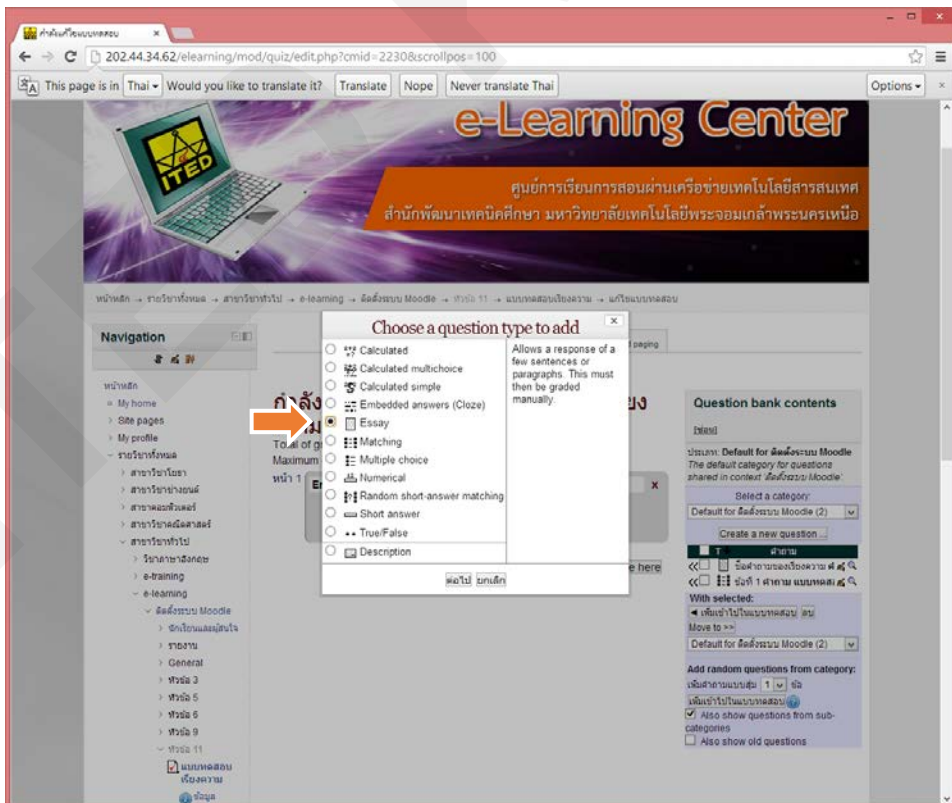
กำลังแก้ไขแบบทดสอบ ×

202.44.34.62/elearning/mod/quiz/edit.php?cmid=2230&scrollpos=100

This page is in Thai ▾ Would you like to translate it? Translate Nope Never translate Thai Options ▾ ×

ITED

e-Learning Center

ศูนย์การเรียนการสอนผ่านเครือข่ายเทคโนโลยีสารสนเทศ
สำนักพัฒนาเทคนิคศึกษา มหาวิทยาลัยเทคโนโลยีพระจอมเกล้าพระนครเหนือ

หน้าหลัก → รายวิชาทั้งหมด → สาขาวิชาทั่วไป → e-learning → ติดตั้งระบบ Moodle → หัวข้อ 11 → แบบทดสอบเรียงความ → แก้ไขแบบทดสอบ

Navigation

หน้าหลัก
My home
Site pages
My profile
รายวิชาทั้งหมด
สาขาวิชาโยธา
สาขาวิชาช่างยนต์
สาขาคอมพิวเตอร์
สาขาวิชาคณิตศาสตร์
สาขาวิชาทั่วไป
วิชาภาษาอังกฤษ
e-training
e-learning
ติดตั้งระบบ Moodle
นักเรียนและผู้สนใจ
รายงาน
General
หัวข้อ 3
หัวข้อ 5
หัวข้อ 6
หัวข้อ 9
หัวข้อ 11
แบบทดสอบเรียงความ
ข้อมูล

กำลัง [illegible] ง
Total of g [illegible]
Maximum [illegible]
หน้า 1

Choose a question type to add ×

Calculated
Calculated multichoice
Calculated simple
Embedded answers (Cloze)
Essay
Matching
Multiple choice
Numerical
Random short-answer matching
Short answer
True/False
Description

Allows a response of a few sentences or paragraphs. This must then be graded manually.

ต่อไป ยกเลิก

d paging
e here

Question bank contents
[Hide]
ประเภท: Default for ติดตั้งระบบ Moodle
The default category for questions shared in context 'ติดตั้งระบบ Moodle'.
Select a category:
Default for ติดตั้งระบบ Moodle (2)
Create a new question ...
T คำถาม
ข้อคำถามของเรียงความ
ข้อที่ 1 คำถาม แบบทดสอ
With selected:
◄ เพิ่มเข้าไปในแบบทดสอบ ลบ
Move to >>
Default for ติดตั้งระบบ Moodle (2)
Add random questions from category:
เพิ่มคำถามแบบสุ่ม 1 ข้อ
เพิ่มเข้าไปในแบบทดสอบ
Also show questions from sub-categories
Also show old questions